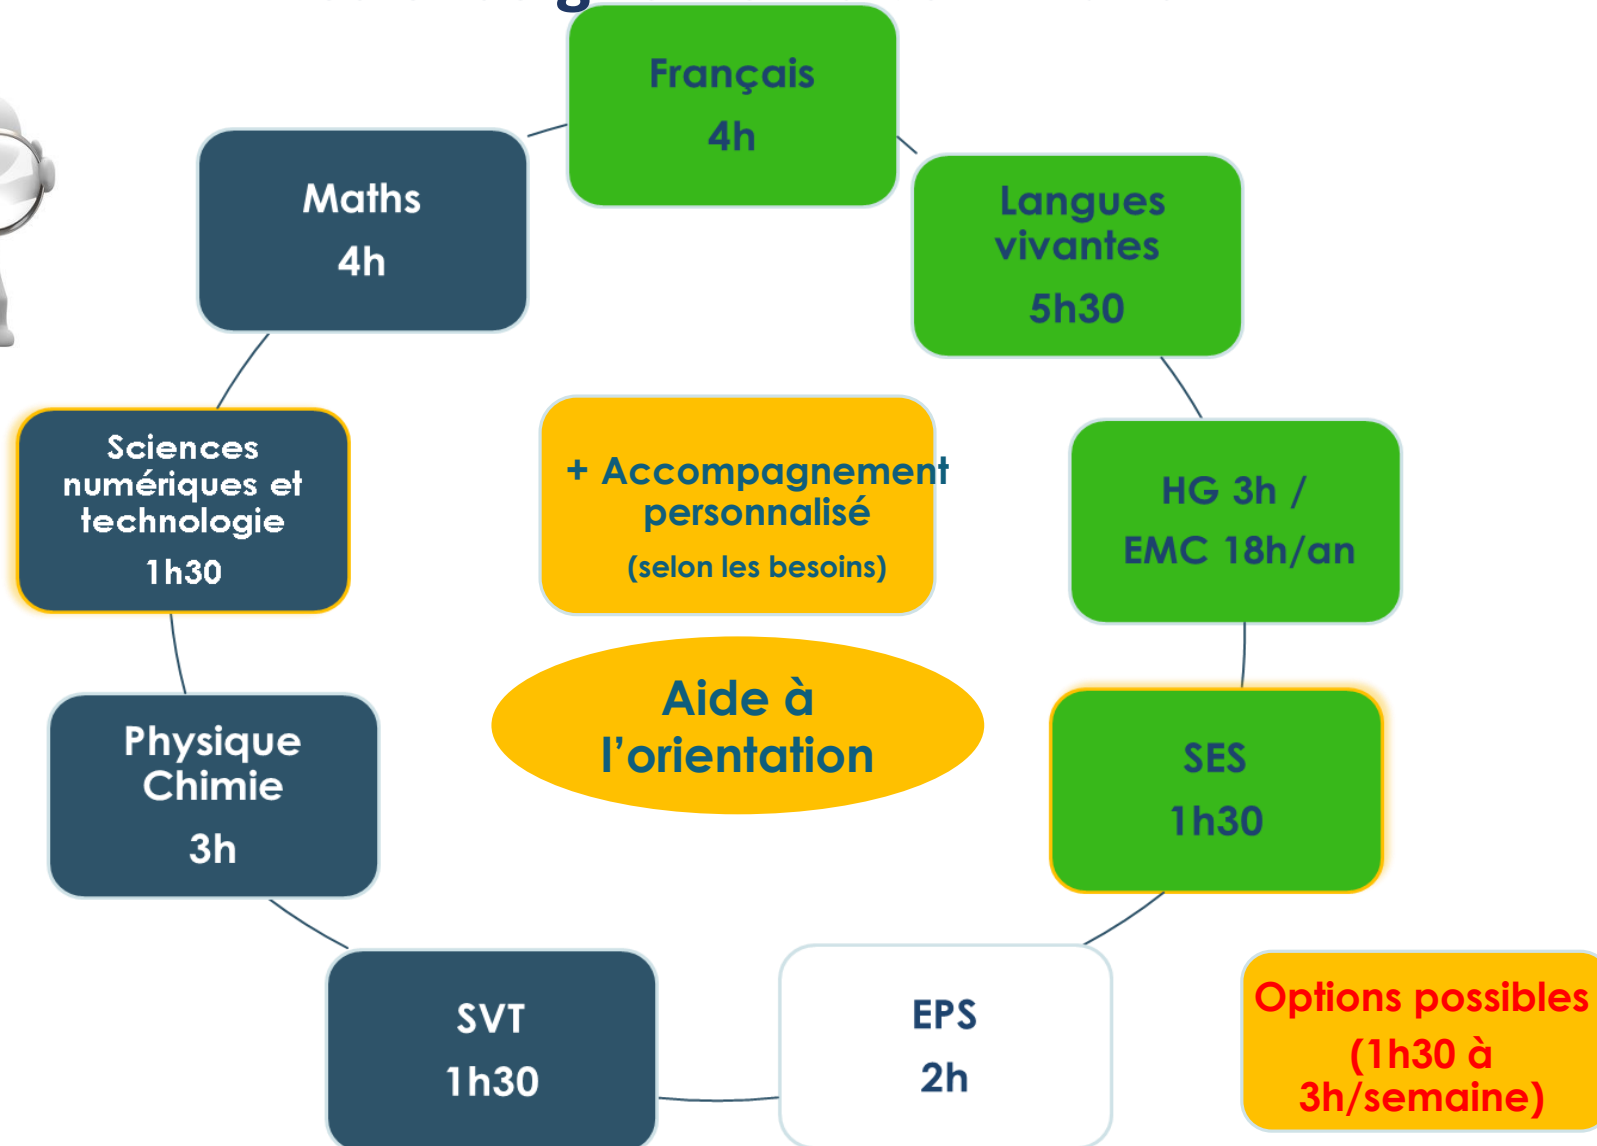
Français
4h

Langues vivantes
5h30

HG 3h /
EMC 18h/an

SES
1h30

EPS
2h

SVT
1h30

Physique Chimie
3h

Sciences numériques et technologie
1h30

Maths
4h

+ Accompagnement personnalisé
(selon les besoins)

Aide à l'orientation

Options possibles
(1h30 à 3h/semaine)